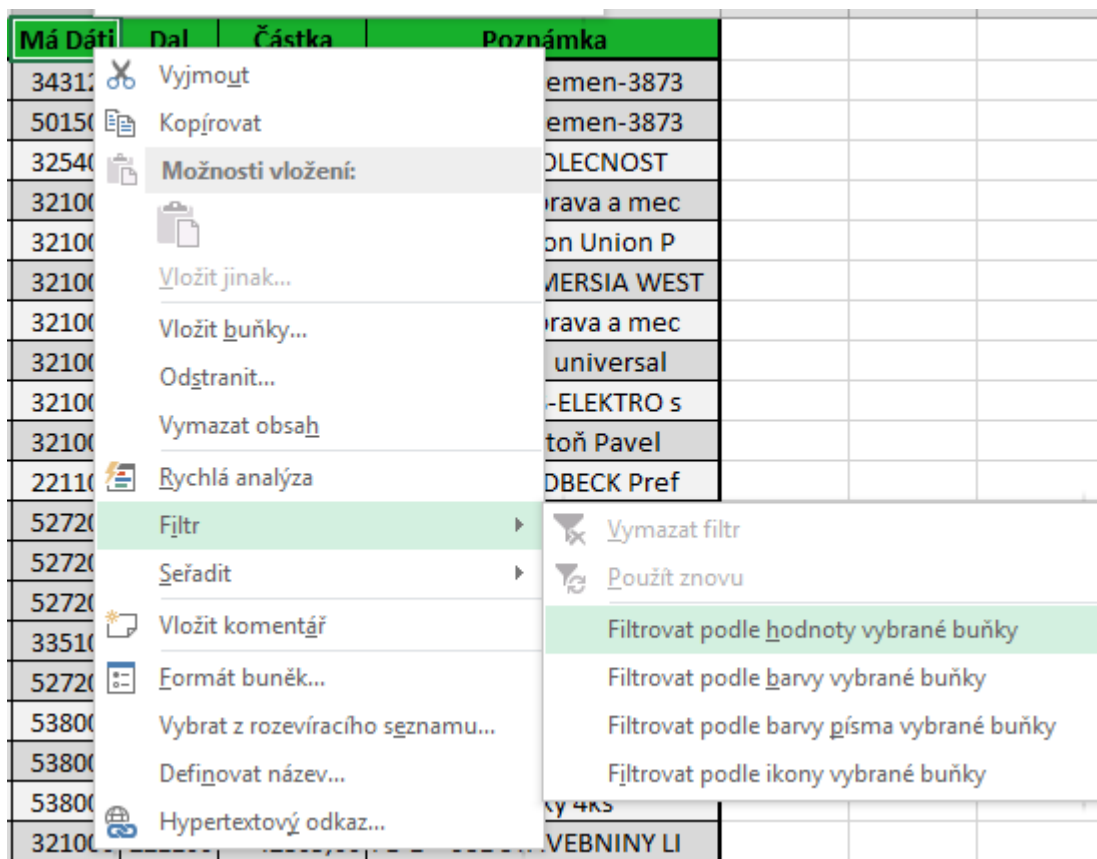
| Má Dáti | Dal | Částka | Poznámka |
|---|---|---|---|
| 34312 | | | emen-3873 |
| 50150 | | | emen-3873 |
| 32540 | | | OLECNOST |
| 32100 | | | orava a mec |
| 32100 | | | on Union P |
| 32100 | | | MERSIA WEST |
| 32100 | | | orava a mec |
| 32100 | | | universal |
| 32100 | | | -ELEKTRO s |
| 32100 | | | toň Pavel |
| 22110 | | | DBECK Pref |
| 52720 | | | |
| 52720 | | | |
| 52720 | | | |
| 33510 | | | |
| 52720 | | | |
| 53800 | | | |
| 53800 | | | |
| 53800 | | | ky 4ks |
| 32100 | | | VEBNINY LI |

Vyjmout
Kopírovat
Možnosti vložení:
Vložit jinak...
Vložit buňky...
Odstranit...
Vymazat obsah
Rychlá analýza
Filtr
Seřadit
Vložit komentář
Formát buněk...
Vybrat z rozevíracího seznamu...
Definovat název...
Hypertextový odkaz...

Vymazat filtr
Použít znovu
Filtrovat podle hodnoty vybrané buňky
Filtrovat podle barvy vybrané buňky
Filtrovat podle barvy písma vybrané buňky
Filtrovat podle ikony vybrané buňky